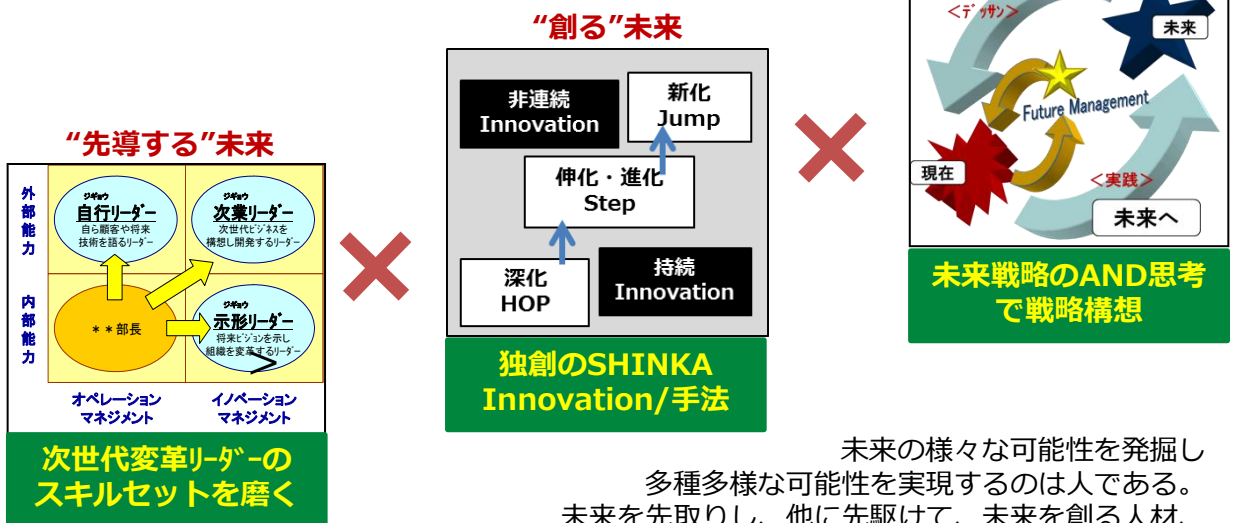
“先導する”未来

外部能力

内部能力

ｼﾞｷﾞｮｳ
自行ﾘｰﾀﾞｰ
自ら顧客や将来技術を語るﾘｰﾀﾞｰ

ｼﾞｷﾞｮｳ
次業ﾘｰﾀﾞｰ
次世代ﾋﾞｼﾞﾈｽを構想し開発するﾘｰﾀﾞｰ

＊＊部長

ｼﾞｷﾞｮｳ
示形ﾘｰﾀﾞｰ
将来ﾋﾞｼﾞｮﾝを示し組織を変革するﾘｰﾀﾞｰ

オペレーション
マネジメント

イノベーション
マネジメント

次世代変革ﾘｰﾀﾞｰの
スキルセットを磨く

“創る”未来

非連続
Innovation

新化
Jump

伸化・進化
Step

深化
HOP

持続
Innovation

独創のSHINKA
Innovation/手法

＜デッサン＞

未来

Future Management

現在

＜実践＞

未来へ

未来戦略のAND思考
で戦略構想

未来の様々な可能性を発掘し
多種多様な可能性を実現するのは人である。
未来を先取りし、他に先駆けて、未来を創る人材